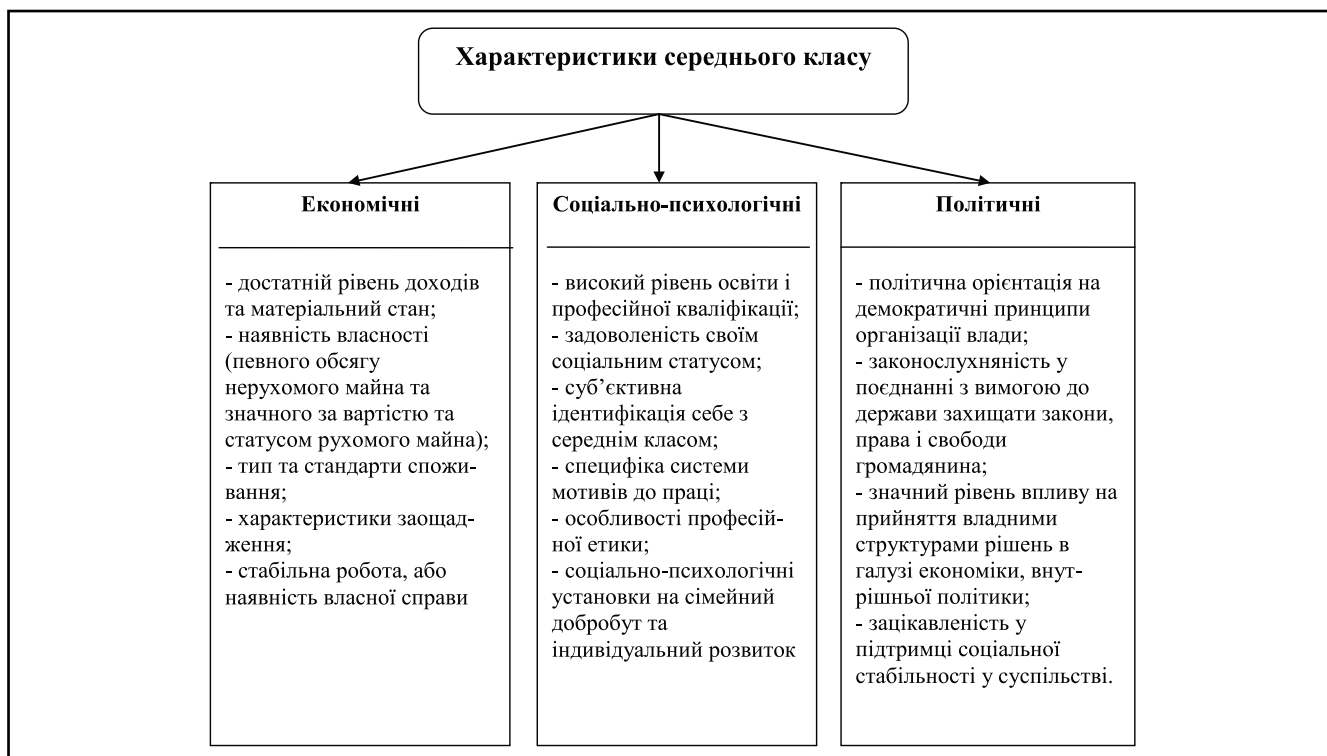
Характеристики середнього класу

Економічні

- достатній рівень доходів та матеріальний стан;
- наявність власності (певного обсягу нерухомого майна та значного за вартістю та статусом рухомого майна);
- тип та стандарти споживання;
- характеристики заощадження;
- стабільна робота, або наявність власної справи

Соціально-психологічні

- високий рівень освіти і професійної кваліфікації;
- задоволеність своїм соціальним статусом;
- суб'єктивна ідентифікація себе з середнім класом;
- специфіка системи мотивів до праці;
- особливості професійної етики;
- соціально-психологічні установки на сімейний добробут та індивідуальний розвиток

Політичні

- політична орієнтація на демократичні принципи організації влади;
- законослухняність у поєднанні з вимогою до держави захищати закони, права і свободи громадянина;
- значний рівень впливу на прийняття владними структурами рішень в галузі економіки, внутрішньої політики;
- зацікавленість у підтримці соціальної стабільності у суспільстві.